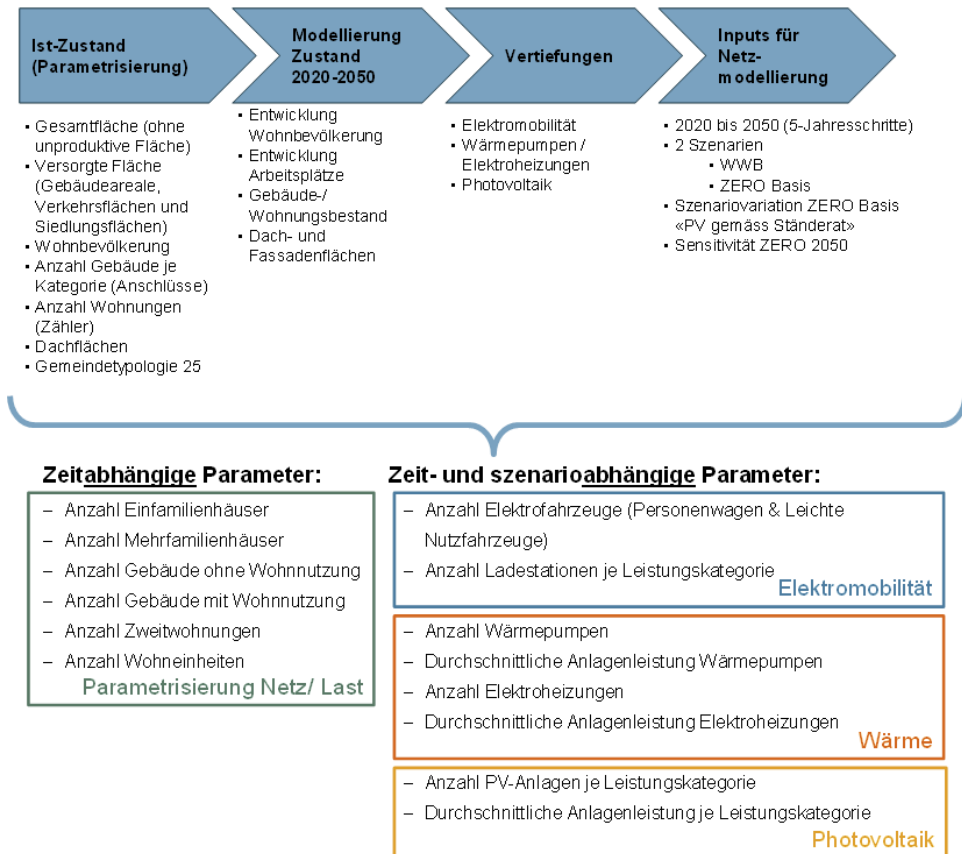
Ist-Zustand (Parametrisierung)

Modellierung Zustand 2020-2050

Vertiefungen

Inputs für Netzmodellierung

▪ Gesamtfläche (ohne unproduktive Fläche)
▪ Versorgte Fläche (Gebäudeareale, Verkehrsflächen und Siedlungsflächen)
▪ Wohnbevölkerung
▪ Anzahl Gebäude je Kategorie (Anschlüsse)
▪ Anzahl Wohnungen (Zähler)
▪ Dachflächen
▪ Gemeindetypologie 25

▪ Entwicklung Wohnbevölkerung
▪ Entwicklung Arbeitsplätze
▪ Gebäude-/ Wohnungsbestand
▪ Dach- und Fassadenflächen

▪ Elektromobilität
▪ Wärmepumpen / Elektroheizungen
▪ Photovoltaik

▪ 2020 bis 2050 (5-Jahresschritte)
▪ 2 Szenarien
▪ WWB
▪ ZERO Basis
▪ Szenariovariation ZERO Basis «PV gemäss Ständerat»
▪ Sensitivität ZERO 2050

Zeitabhängige Parameter:

– Anzahl Einfamilienhäuser
– Anzahl Mehrfamilienhäuser
– Anzahl Gebäude ohne Wohnnutzung
– Anzahl Gebäude mit Wohnnutzung
– Anzahl Zweitwohnungen
– Anzahl Wohneinheiten
Parametrisierung Netz/ Last

Zeit- und szenarioabhängige Parameter:

– Anzahl Elektrofahrzeuge (Personenwagen & Leichte Nutzfahrzeuge)
– Anzahl Ladestationen je Leistungskategorie
Elektromobilität

– Anzahl Wärmepumpen
– Durchschnittliche Anlagenleistung Wärmepumpen
– Anzahl Elektroheizungen
– Durchschnittliche Anlagenleistung Elektroheizungen
Wärme

– Anzahl PV-Anlagen je Leistungskategorie
– Durchschnittliche Anlagenleistung je Leistungskategorie
Photovoltaik